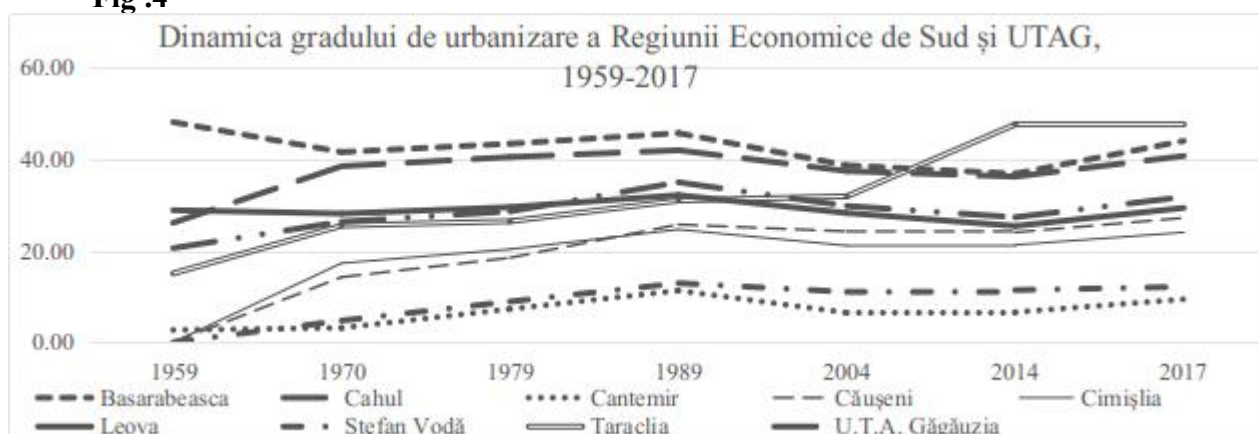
Fig .4

Dinamica gradului de urbanizare a Regiunii Economice de Sud și UTAG, 1959-2017

60.00
40.00
20.00
0.00

1959 1970 1979 1989 2004 2014 2017

Basarabeasca Cahul Cantemir Căușeni Cimișlia
Leova Stefan Vodă Taraclia U.T.A. Găgăuzia